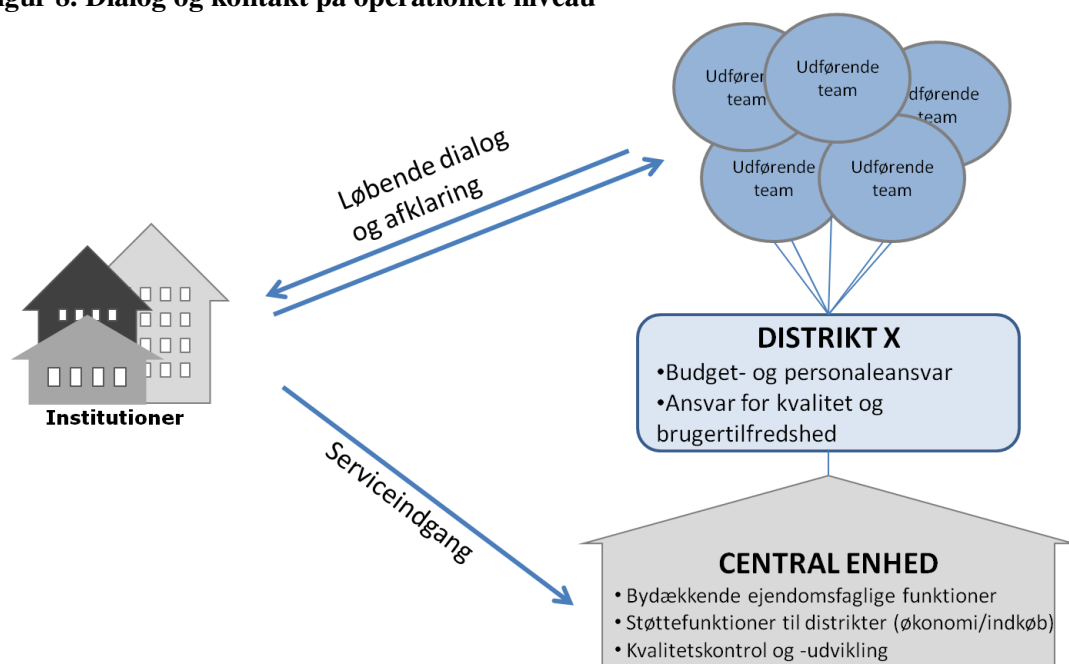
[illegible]gur 6: Dialog og kontakt på operationelt niveau

Udføre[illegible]
team

Udførende
team

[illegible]dførende
team

Udførende
team

Udførende
team

Løbende dialog
og afklaring

Institutioner

DISTRIKT X
•Budget- og personaleansvar
•Ansvar for kvalitet og brugertilfredshed

Serviceindgang

CENTRAL ENHED
• Bydækkende ejendomsfaglige funktioner
• Støttefunktioner til distrikter (økonomi/indkøb)
• Kvalitetskontrol og -udvikling